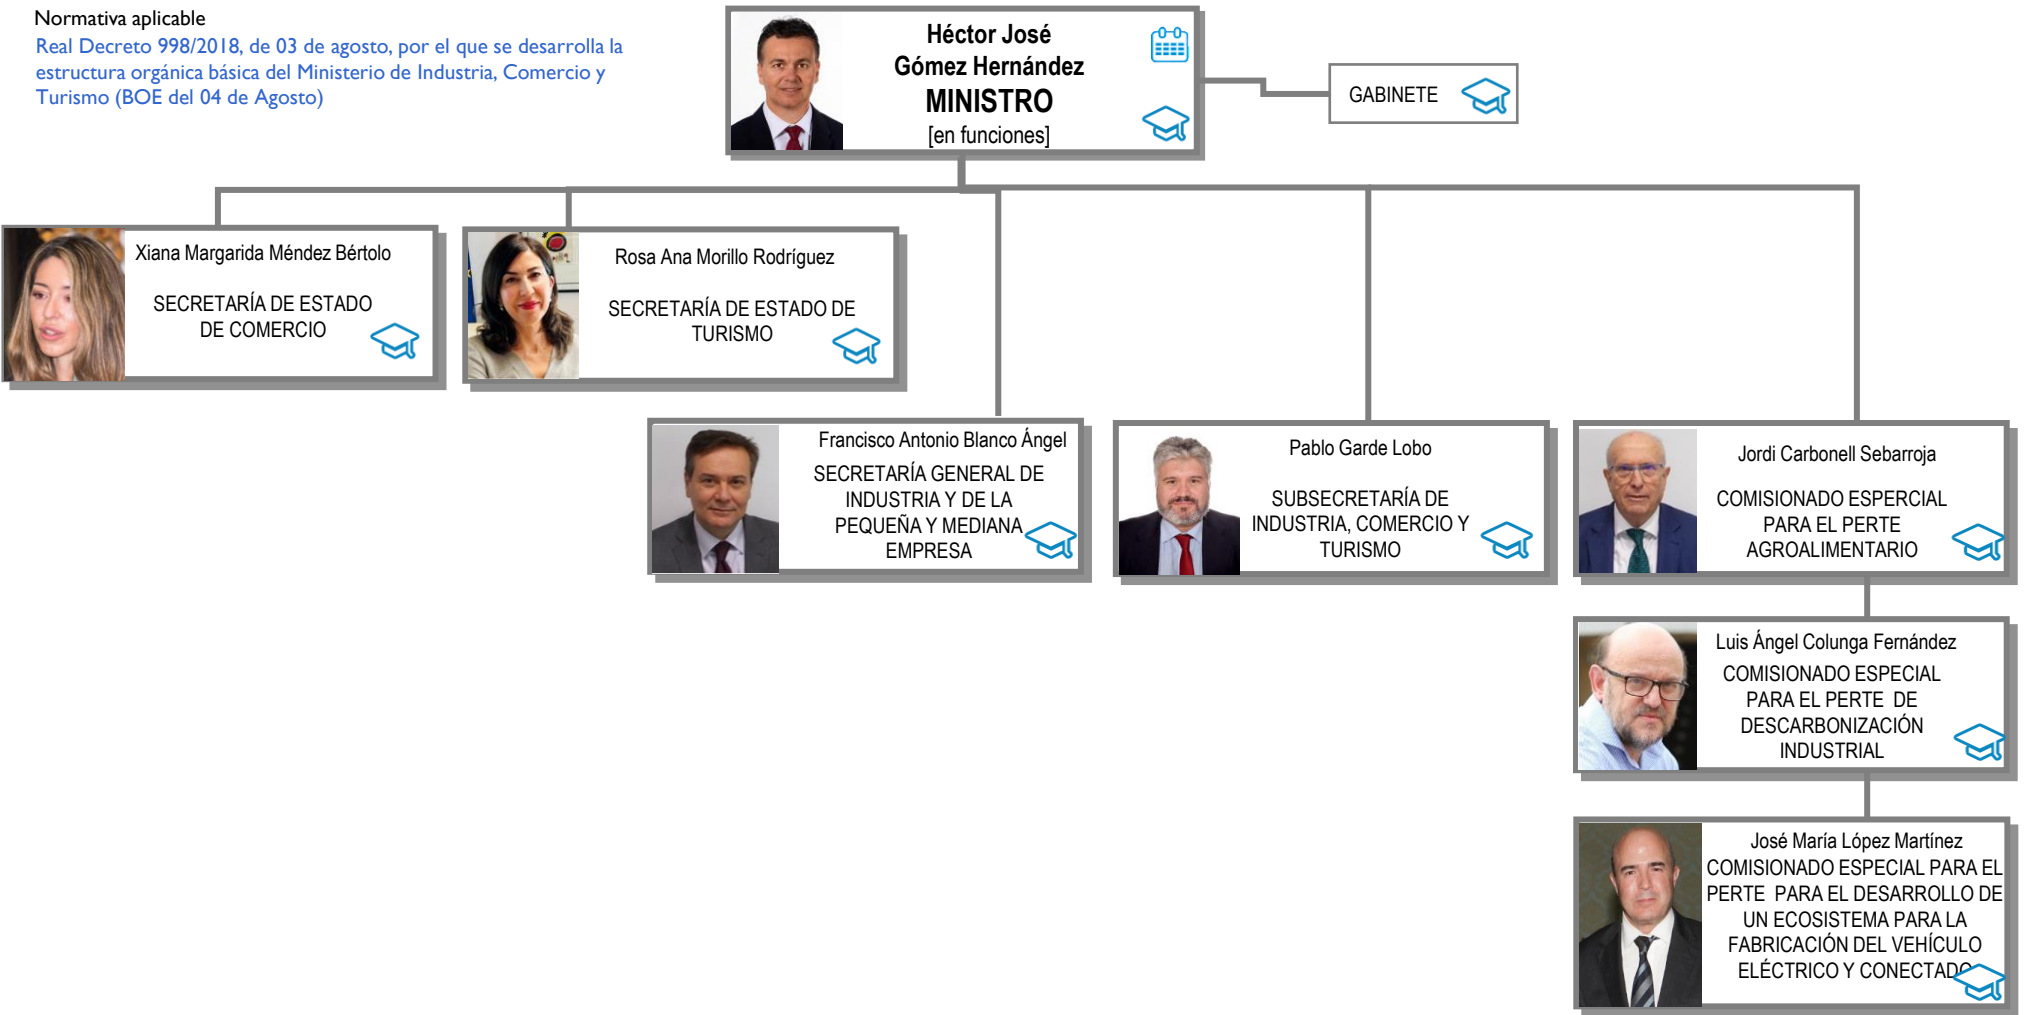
Normativa aplicable

Real Decreto 998/2018, de 03 de agosto, por el que se desarrolla la estructura orgánica básica del Ministerio de Industria, Comercio y Turismo (BOE del 04 de Agosto)

Héctor José Gómez Hernández
MINISTRO
[en funciones]

GABINETE

Xiana Margarida Méndez Bértolo
SECRETARÍA DE ESTADO DE COMERCIO

Rosa Ana Morillo Rodríguez
SECRETARÍA DE ESTADO DE TURISMO

Francisco Antonio Blanco Ángel
SECRETARÍA GENERAL DE INDUSTRIA Y DE LA PEQUEÑA Y MEDIANA EMPRESA

Pablo Garde Lobo
SUBSECRETARÍA DE INDUSTRIA, COMERCIO Y TURISMO

Jordi Carbonell Sebarroja
COMISIONADO ESPERCIAL PARA EL PERTE AGROALIMENTARIO

Luis Ángel Colunga Fernández
COMISIONADO ESPECIAL PARA EL PERTE DE DESCARBONIZACIÓN INDUSTRIAL

José María López Martínez
COMISIONADO ESPECIAL PARA EL PERTE PARA EL DESARROLLO DE UN ECOSISTEMA PARA LA FABRICACIÓN DEL VEHÍCULO ELÉCTRICO Y CONECTADO